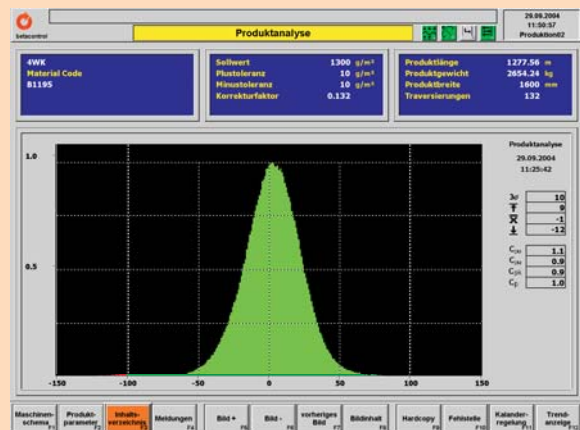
betacontrol

Produktanalyse

29.09.2004
11:50:37
Produktion02

4WK
Material Code
B1195

Sollwert 1300 g/m²
Plustoleranz 10 g/m²
Minustoleranz 10 g/m²
Korrekturfaktor 0.132

Produktlänge 1277.56 m
Produktgewicht 2654.24 kg
Produktbreite 1600 mm
Traversierungen 132

Produktanalyse
29.09.2004
11:25:42

1.0
0.5
-150 -100 -50 0 50 100 150

| | |
|---|---|
| 3σ | 10 |
| $\overline{T}$ | 9 |
| $\overline{X}$ | -1 |
| $\underline{T}$ | -12 |

| | |
|---|---|
| $C_m$ | 1.1 |
| $C_{mk}$ | 0.9 |
| $C_{pk}$ | 0.9 |
| $C_p$ | 1.0 |

Maschinen-schema F1
Produkt-parameter F2
Inhalts-verzeichnis F3
Meldungen F4
Bild + F5
Bild - F6
vorheriges Bild F7
Bildinhalt F8
Hardcopy F9
Fehlstelle F10
Kalender-regelung F11
Trend-anzeige F12